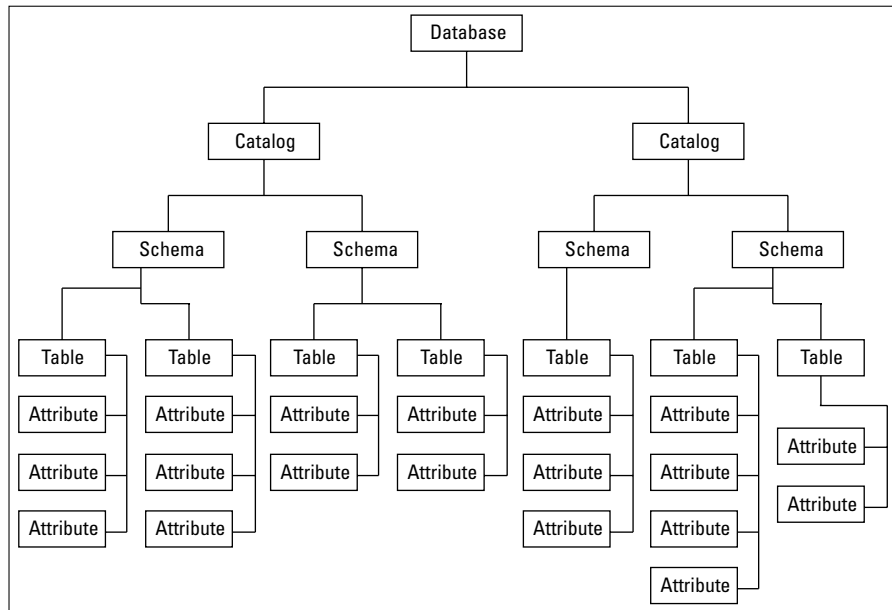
Database

Catalog

Catalog

Schema

Schema

Schema

Schema

Table
Attribute
Attribute
Attribute

Table
Attribute
Attribute
Attribute

Table
Attribute
Attribute

Table
Attribute
Attribute

Table
Attribute
Attribute
Attribute

Table
Attribute
Attribute
Attribute
Attribute

Table
Attribute
Attribute